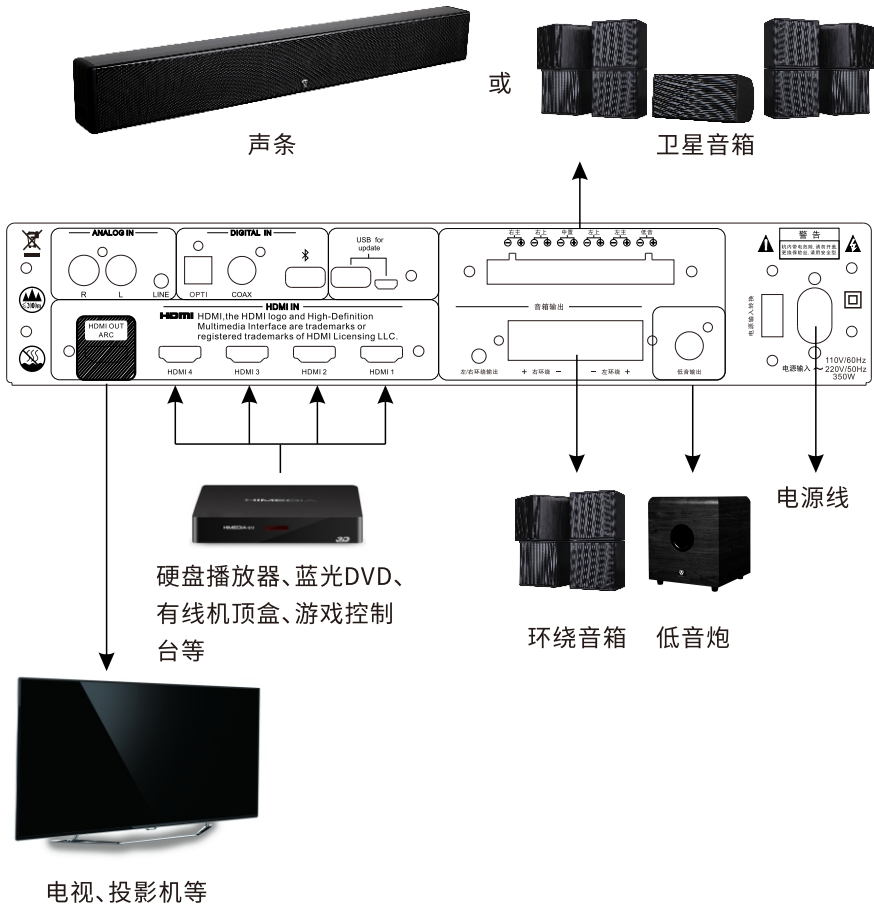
或

声条

卫星音箱

ANALOG IN

R L LINE

DIGITAL IN

OPTI COAX

USB for update

右主 右上 中置 左上 左主 低音

警告

电源输入转换

HDMI IN

HDMI OUT ARC

HDMI,the HDMI logo and High-Definition Multimedia Interface are trademarks or registered trademarks of HDMI Licensing LLC.

HDMI 4 HDMI 3 HDMI 2 HDMI 1

音箱输出

左/右环绕输出 + 右环绕 − − 左环绕 + 低音输出

110V/60Hz
电源输入 ~ 220V/50Hz
350W

HIMEDIA

电源线

硬盘播放器、蓝光DVD、有线机顶盒、游戏控制台等

环绕音箱 低音炮

电视、投影机等